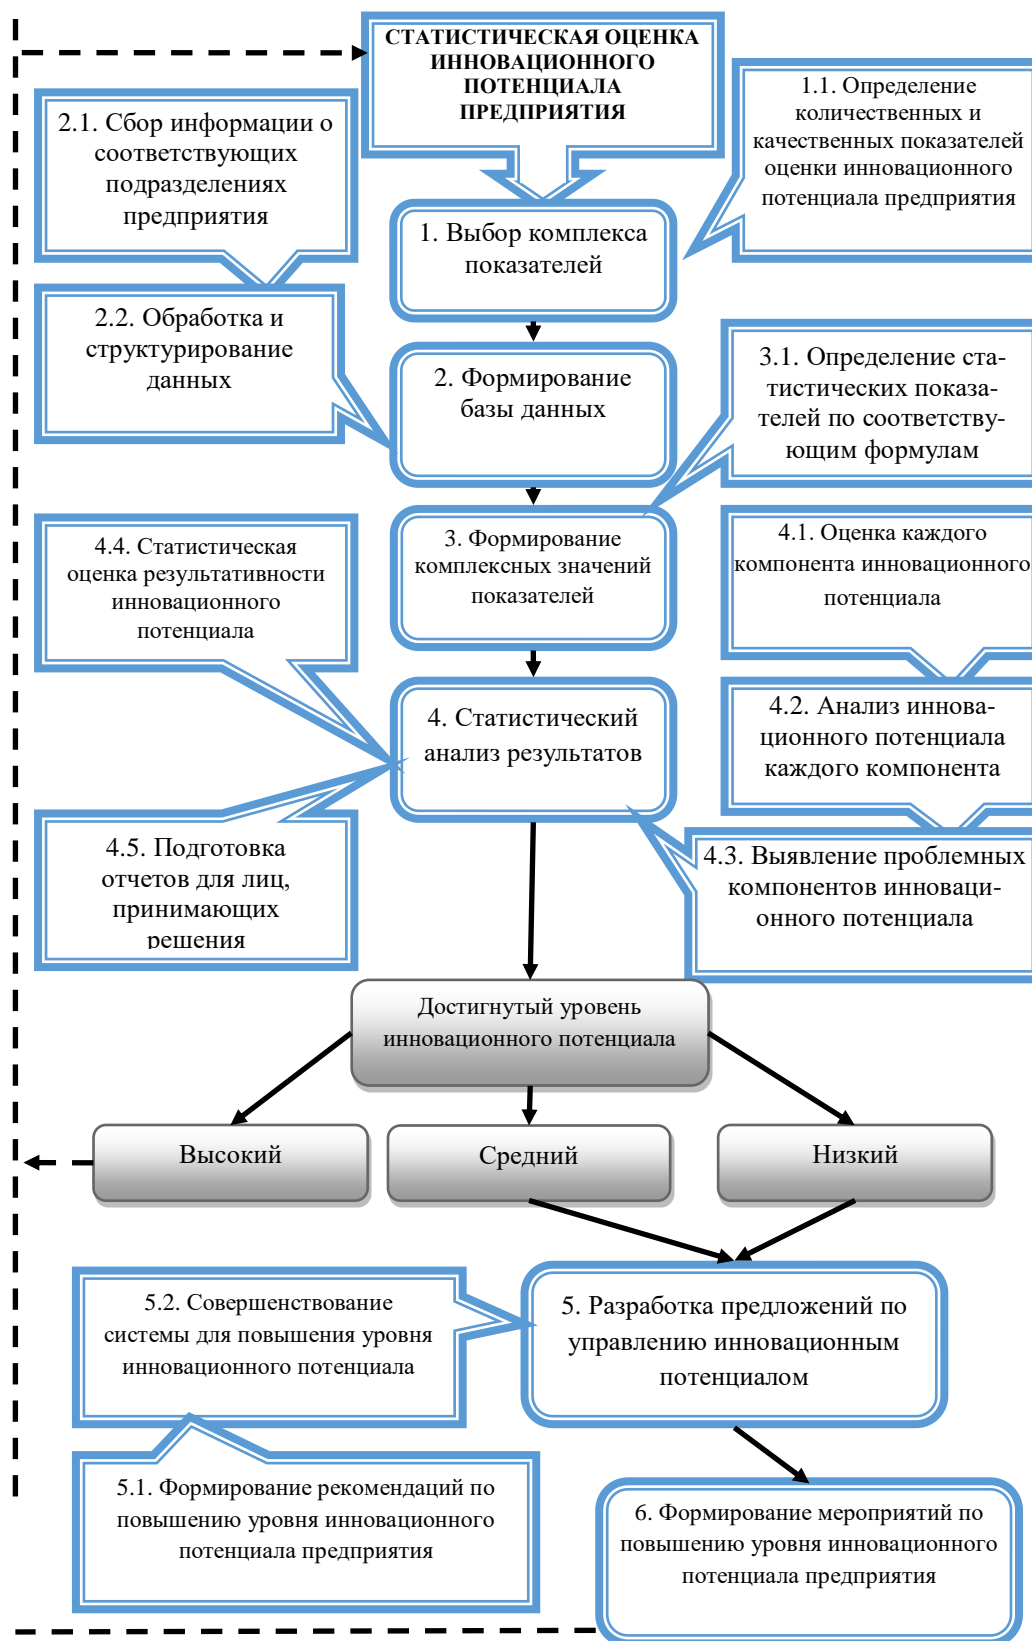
СТАТИСТИЧЕСКАЯ ОЦЕНКА ИННОВАЦИОННОГО ПОТЕНЦИАЛА ПРЕДПРИЯТИЯ

2.1. Сбор информации о соответствующих подразделениях предприятия

1.1. Определение количественных и качественных показателей оценки инновационного потенциала предприятия

1. Выбор комплекса показателей

2.2. Обработка и структурирование данных

2. Формирование базы данных

3.1. Определение статистических показателей по соответствующим формулам

4.4. Статистическая оценка результативности инновационного потенциала

3. Формирование комплексных значений показателей

4.1. Оценка каждого компонента инновационного потенциала

4. Статистический анализ результатов

4.2. Анализ инновационного потенциала каждого компонента

4.5. Подготовка отчетов для лиц, принимающих решения

4.3. Выявление проблемных компонентов инновационного потенциала

Достигнутый уровень инновационного потенциала

Высокий

Средний

Низкий

5.2. Совершенствование системы для повышения уровня инновационного потенциала

5. Разработка предложений по управлению инновационным потенциалом

5.1. Формирование рекомендаций по повышению уровня инновационного потенциала предприятия

6. Формирование мероприятий по повышению уровня инновационного потенциала предприятия